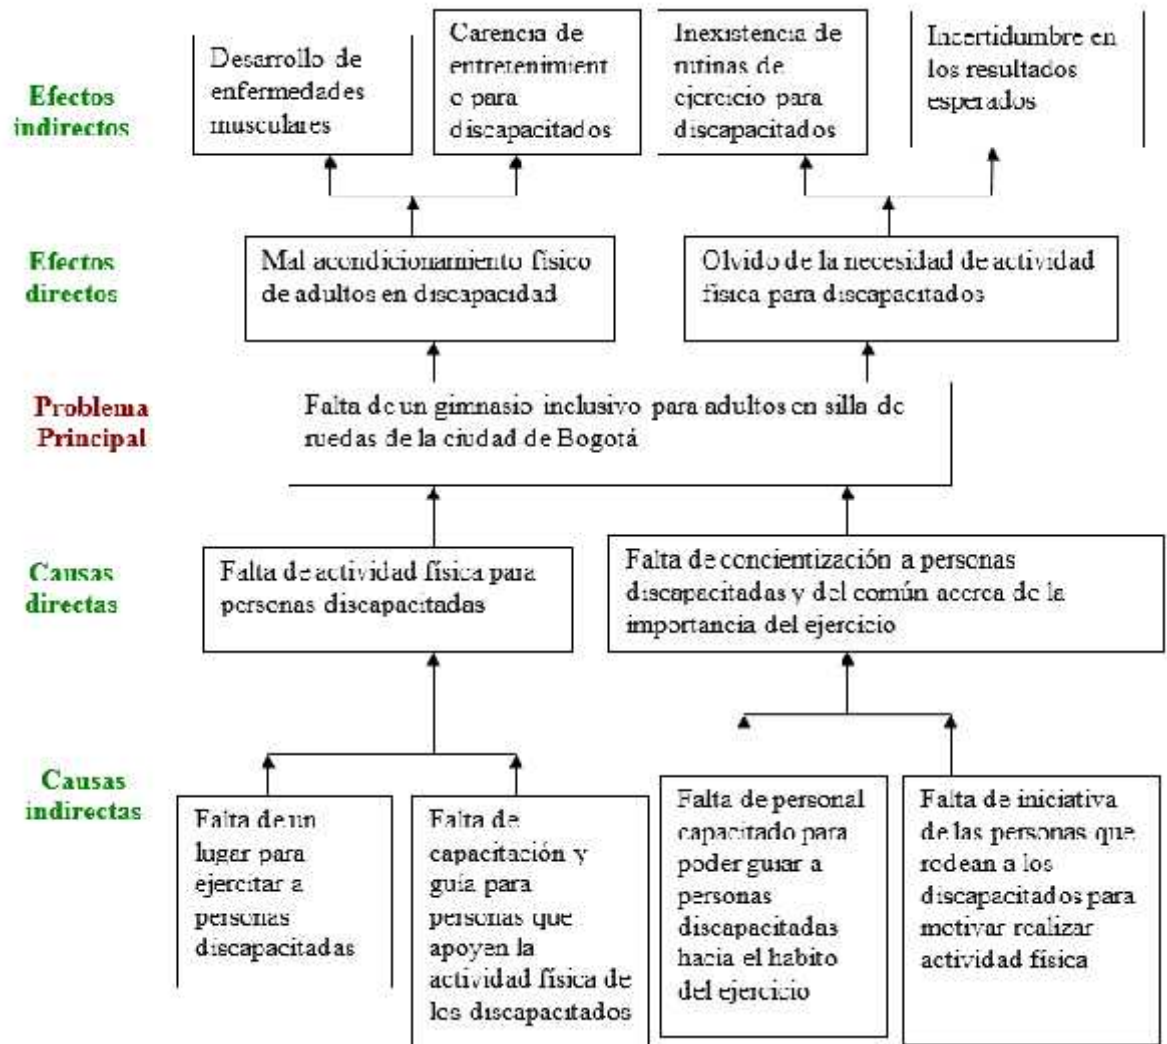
Efectos indirectos

Desarrollo de enfermedades musculares

Carencia de entretenimiento para discapacitados

Inexistencia de rutinas de ejercicio para discapacitados

Incertidumbre en los resultados esperados

Efectos directos

Mal acondicionamiento físico de adultos en discapacidad

Olvido de la necesidad de actividad física para discapacitados

Problema Principal

Falta de un gimnasio inclusivo para adultos en silla de ruedas de la ciudad de Bogotá

Causas directas

Falta de actividad física para personas discapacitadas

Falta de concientización a personas discapacitadas y del común acerca de la importancia del ejercicio

Causas indirectas

Falta de un lugar para ejercitar a personas discapacitadas

Falta de capacitación y guía para personas que apoyen la actividad física de los discapacitados

Falta de personal capacitado para poder guiar a personas discapacitadas hacia el habito del ejercicio

Falta de iniciativa de las personas que rodean a los discapacitados para motivar realizar actividad física